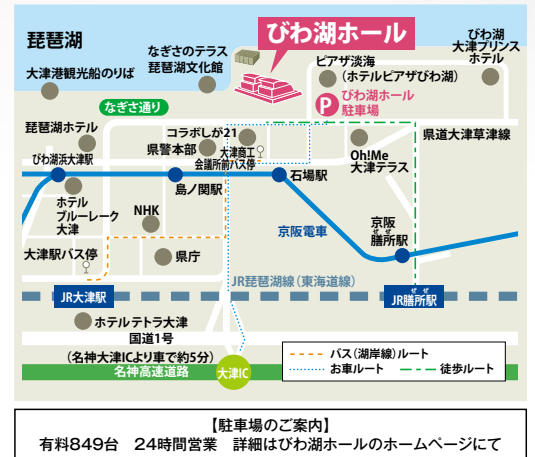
びわ湖ホール

琵琶湖

なぎさのテラス
琵琶湖文化館

びわ湖
大津プリンス
ホテル

大津港観光船のりば

ピアザ淡海
（ホテルピアザびわ湖）

P びわ湖ホール
駐車場

なぎさ通り

琵琶湖ホテル

コラボしが21

県道大津草津線

びわ湖浜大津駅

県警本部

大津商工
会議所前バス停

Oh!Me
大津テラス

島ノ関駅

石場駅

ホテル
ブルーレーク
大津

NHK

京阪電車

京阪
膳所駅

大津駅バス停

県庁

JR琵琶湖線（東海道線）

JR大津駅

JR膳所駅

ホテルテトラ大津

国道1号

（名神大津ICより車で約5分）

バス（湖岸線）ルート

お車ルート

徒歩ルート

名神高速道路

大津IC

【駐車場のご案内】
有料849台　24時間営業　詳細はびわ湖ホールのホームページにて